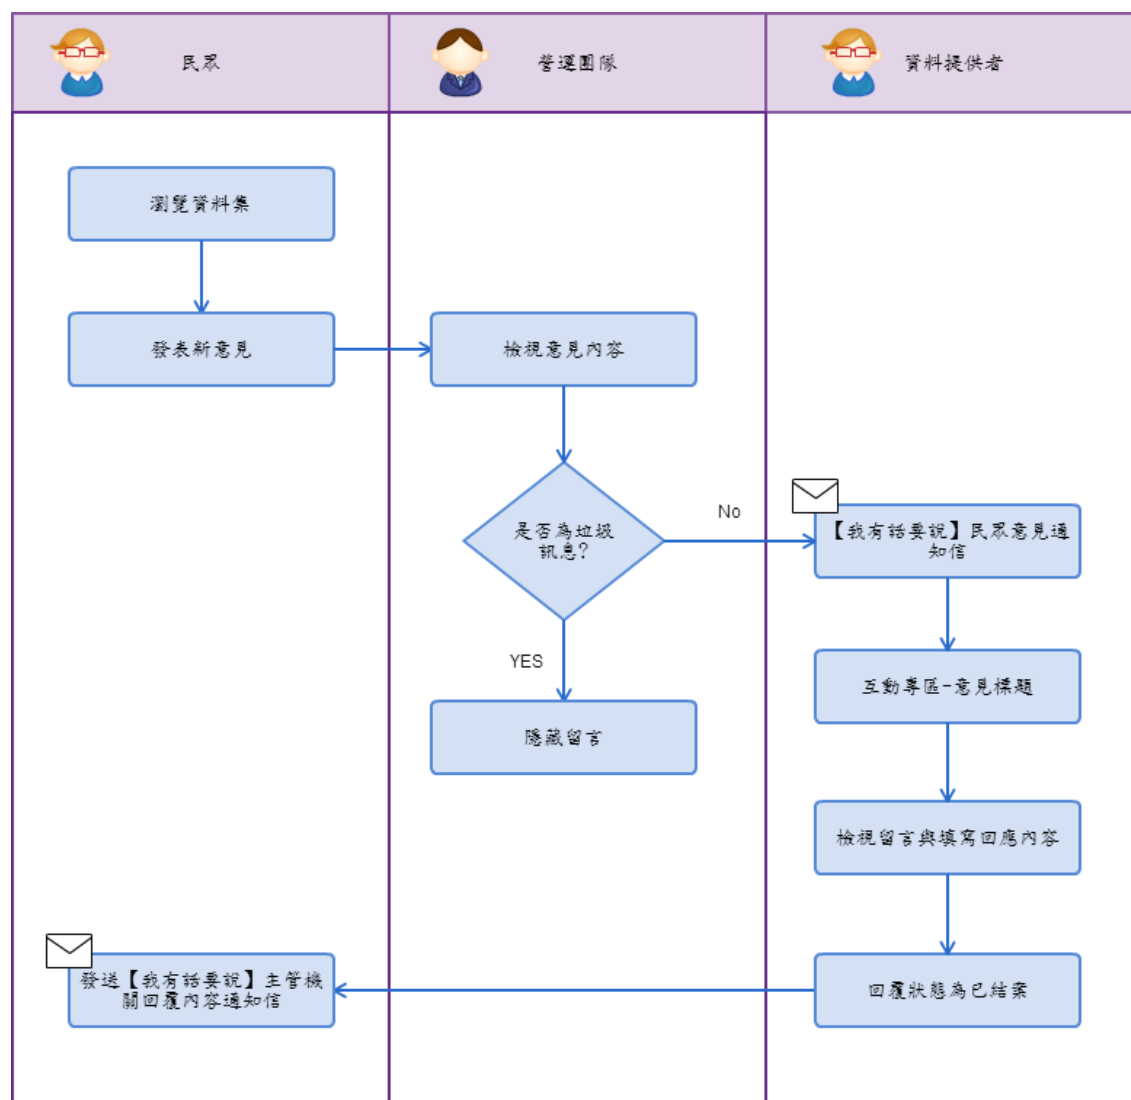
民眾

營運團隊

資料提供者

瀏覽資料集

發表新意見

檢視意見內容

是否為垃圾訊息?

No

【我有話要說】民眾意見通知信

YES

隱藏留言

互動專區-意見標題

檢視留言與填寫回應內容

發送【我有話要說】主管機關回覆內容通知信

回覆狀態為已結案